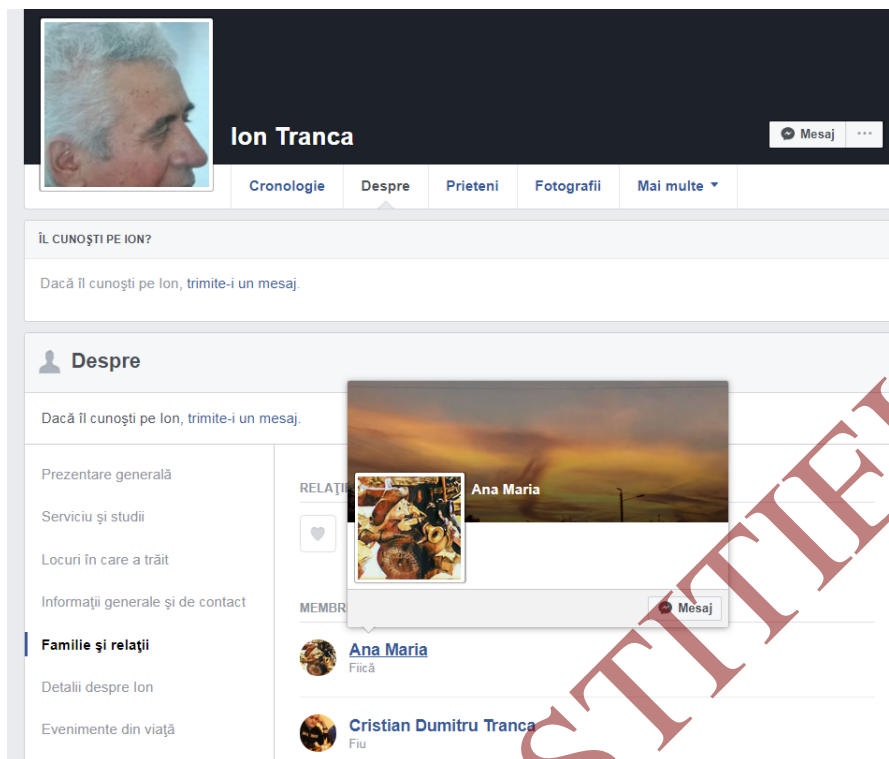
Ion Tranca

Mesaj

Cronologie | Despre | Prieteni | Fotografii | Mai multe ▾

ÎL CUNOŞTI PE ION?

Dacă îl cunoşti pe Ion, trimite-i un mesaj.

Despre

Dacă îl cunoşti pe Ion, trimite-i un mesaj.

Prezentare generală
Serviciu şi studii
Locuri în care a trăit
Informaţii generale şi de contact
Familie şi relaţii
Detalii despre Ion
Evenimente din viaţă

RELAŢI

Ana Maria

Mesaj

MEMBR

Ana Maria
Fiică

Cristian Dumitru Tranca
Fiu

STITIE